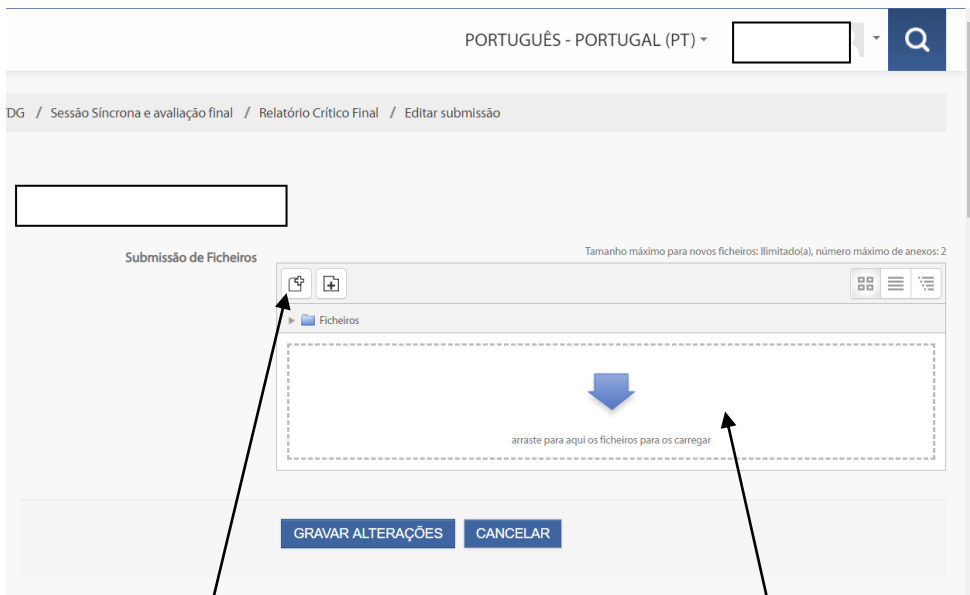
PORTUGUÊS - PORTUGAL (PT)

DG / Sessão Síncrona e avaliação final / Relatório Crítico Final / Editar submissão

Submissão de Ficheiros

Tamanho máximo para novos ficheiros: Ilimitado(a), número máximo de anexos: 2

Ficheiros

arraste para aqui os ficheiros para os carregar

GRAVAR ALTERAÇÕES CANCELAR